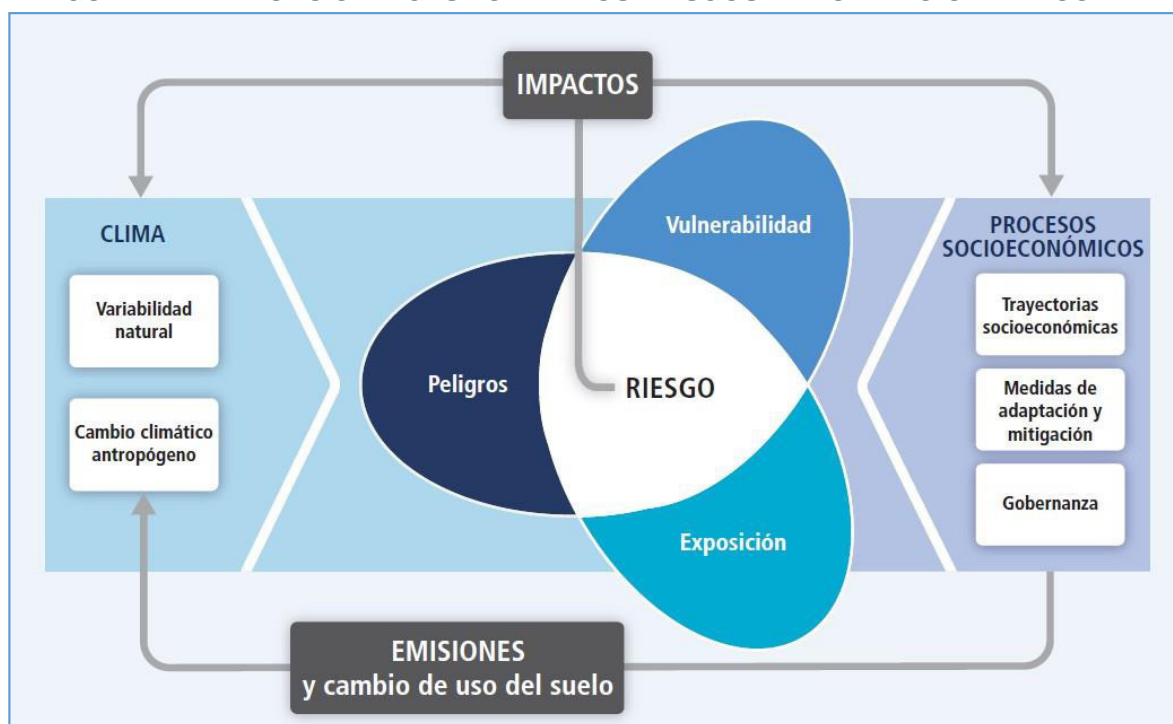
IMPACTOS

CLIMA

Variabilidad natural

Cambio climático antropógeno

Vulnerabilidad

Peligros

RIESGO

Exposición

PROCESOS SOCIOECONÓMICOS

Trayectorias socioeconómicas

Medidas de adaptación y mitigación

Gobernanza

EMISIONES
y cambio de uso del suelo